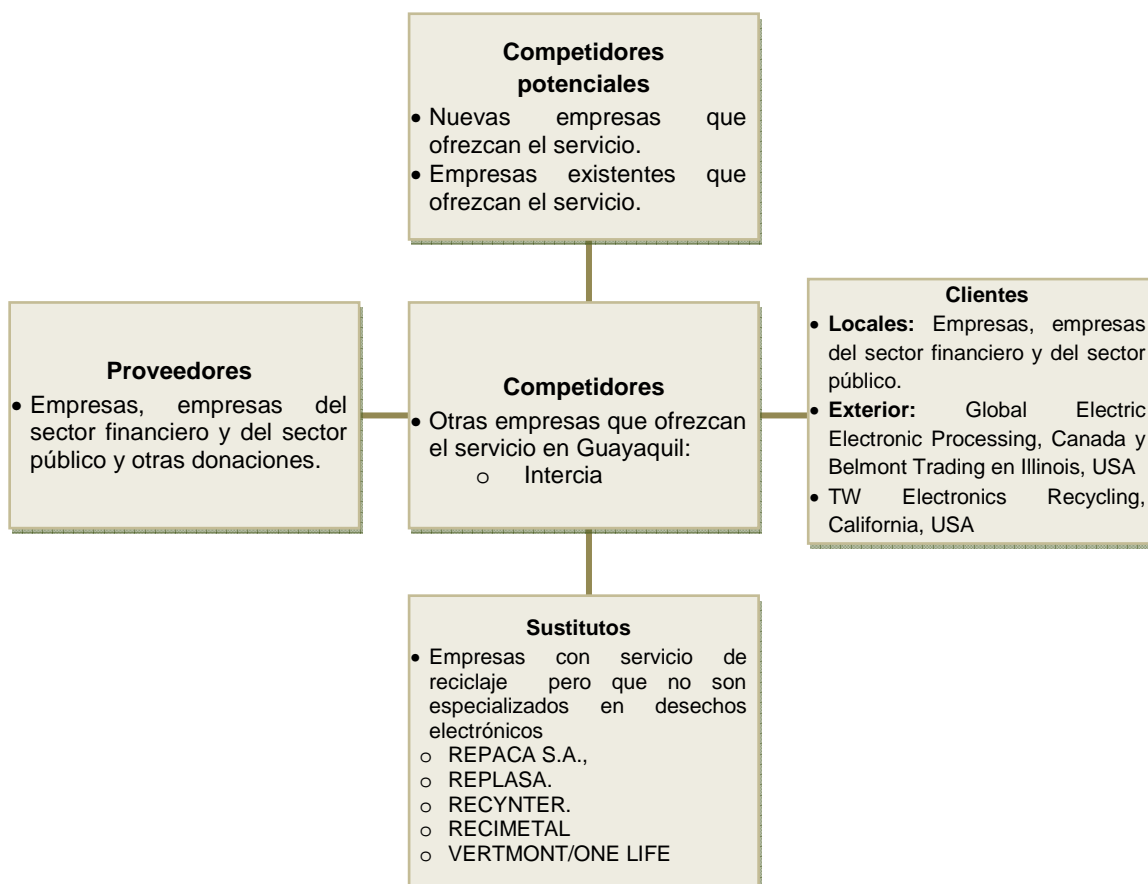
**Competidores potenciales**
- Nuevas empresas que ofrezcan el servicio.
- Empresas existentes que ofrezcan el servicio.

**Proveedores**
- Empresas, empresas del sector financiero y del sector público y otras donaciones.

**Competidores**
- Otras empresas que ofrezcan el servicio en Guayaquil:
  - o Intercia

**Clientes**
- **Locales:** Empresas, empresas del sector financiero y del sector público.
- **Exterior:** Global Electric Electronic Processing, Canada y Belmont Trading en Illinois, USA
- TW Electronics Recycling, California, USA

**Sustitutos**
- Empresas con servicio de reciclaje pero que no son especializados en desechos electrónicos
  - o REPACA S.A.,
  - o REPLASA.
  - o RECYNTER.
  - o RECIMETAL
  - o VERTMONT/ONE LIFE